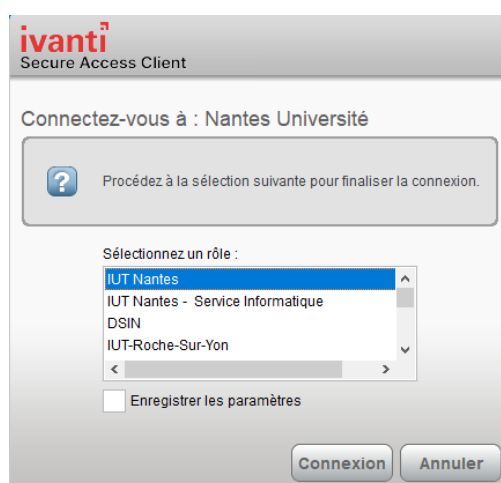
ivanti
Secure Access Client

Connectez-vous à : Nantes Université

?

Procédez à la sélection suivante pour finaliser la connexion.

Sélectionnez un rôle :

IUT Nantes
IUT Nantes - Service Informatique
DSIN
IUT-Roche-Sur-Yon

Enregistrer les paramètres

Connexion
Annuler